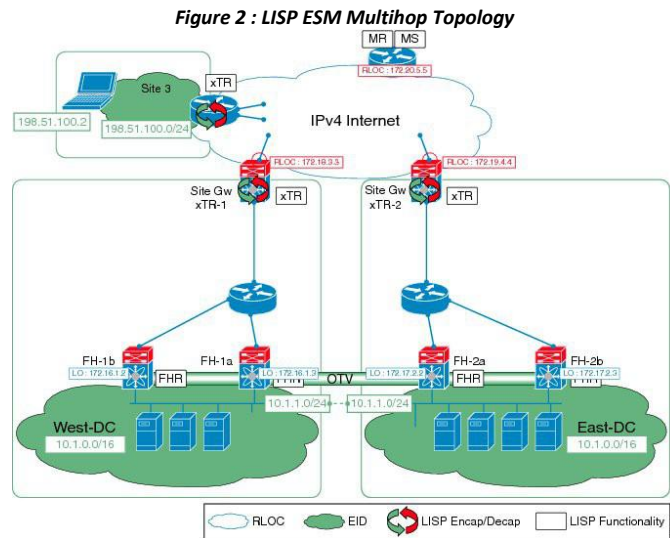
Figure 2 : LISP ESM Multihop Topology

MR MS

RLOC : 172.20.5.5

Site 3

xTR

198.51.100.2

198.51.100.0/24

IPv4 Internet

RLOC : 172.18.3.3

RLOC : 172.19.4.4

Site Gw xTR-1

xTR

Site Gw xTR-2

xTR

FH-1b

LO : 172.16.1.2

FH-1a

LO : 172.16.1.2

FHR

OTV

FH-2a

LO : 172.17.2.2

FHR

FH-2b

LO : 172.17.2.3

10.1.1.0/24

10.1.1.0/24

West-DC

10.1.0.0/16

East-DC

10.1.0.0/16

RLOC

EID

LISP Encap/Decap

LISP Functionality